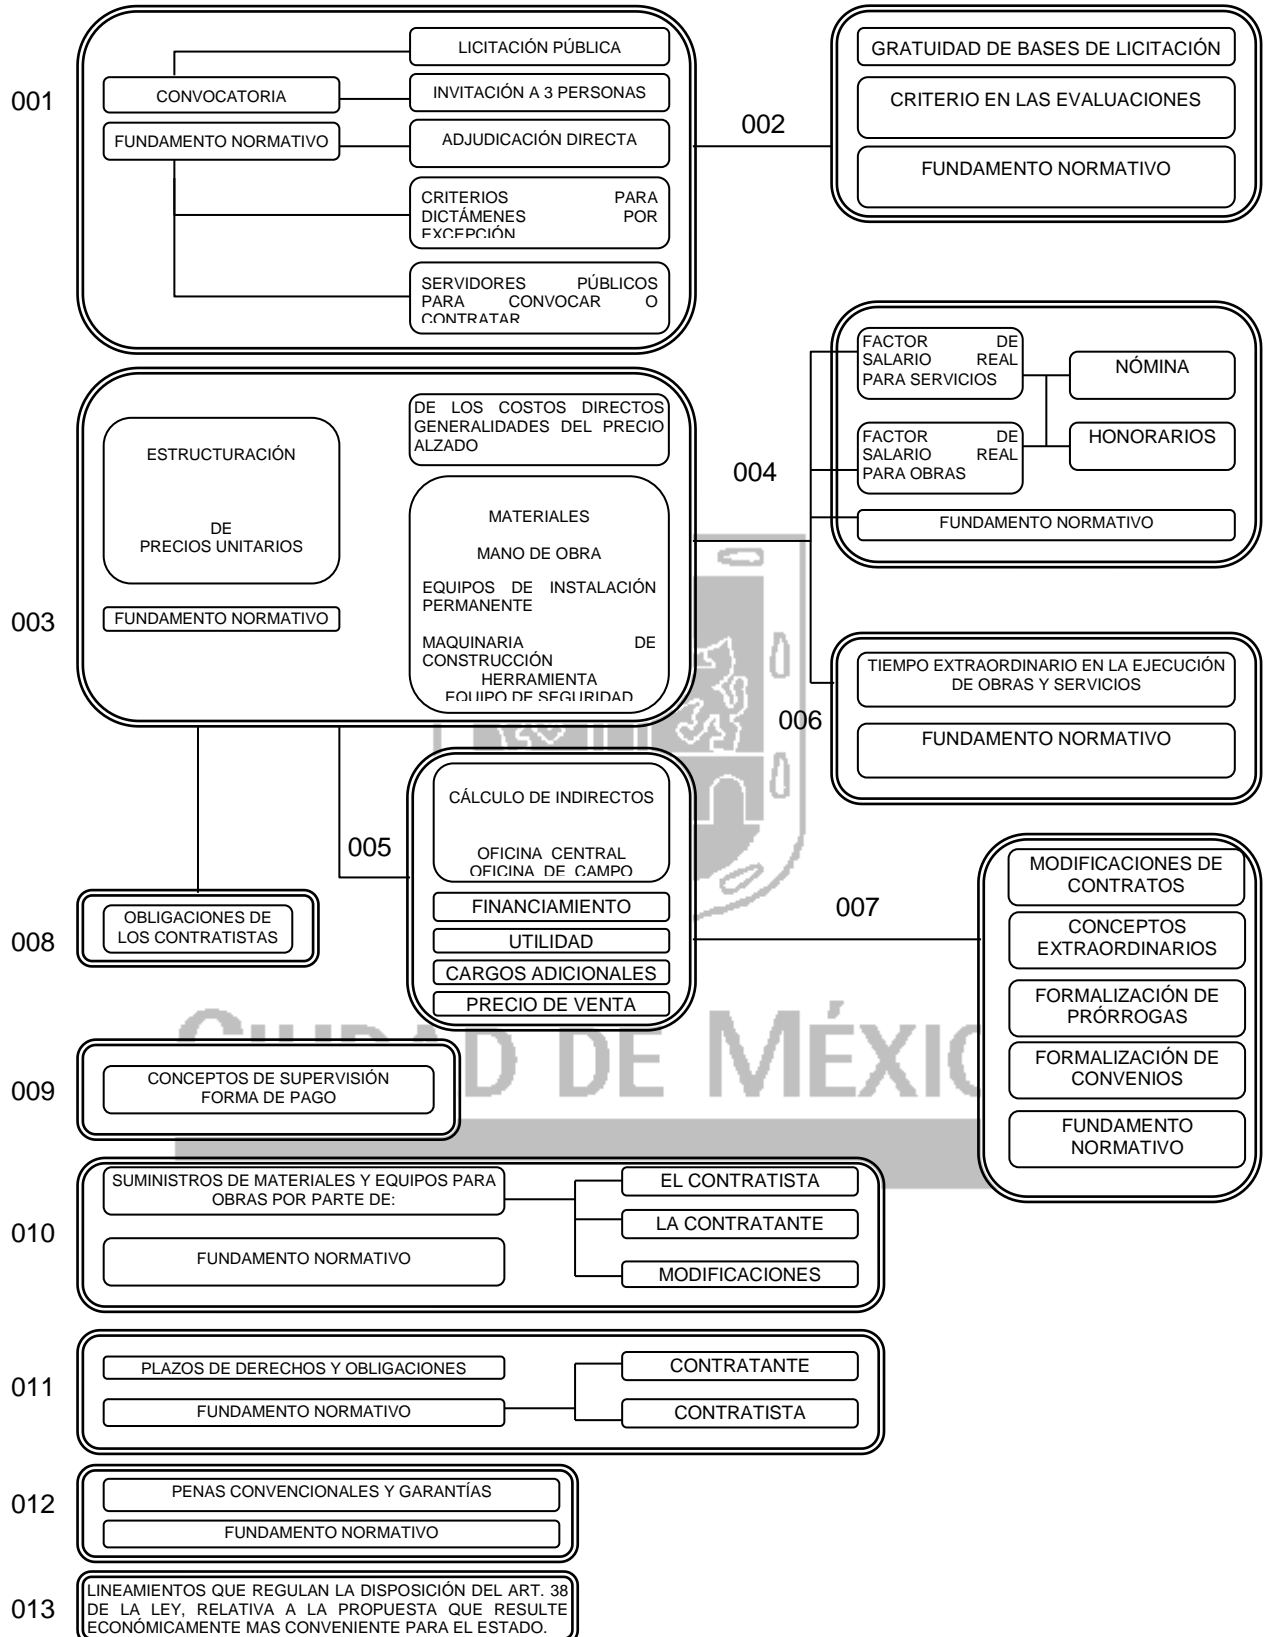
001

CONVOCATORIA

FUNDAMENTO NORMATIVO

LICITACIÓN PÚBLICA

INVITACIÓN A 3 PERSONAS

ADJUDICACIÓN DIRECTA

CRITERIOS PARA DICTÁMENES POR EXCEPCIÓN

SERVIDORES PÚBLICOS PARA CONVOCAR O CONTRATAR

002

GRATUIDAD DE BASES DE LICITACIÓN

CRITERIO EN LAS EVALUACIONES

FUNDAMENTO NORMATIVO

003

ESTRUCTURACIÓN

DE PRECIOS UNITARIOS

FUNDAMENTO NORMATIVO

DE LOS COSTOS DIRECTOS GENERALIDADES DEL PRECIO ALZADO

MATERIALES

MANO DE OBRA

EQUIPOS DE INSTALACIÓN PERMANENTE

MAQUINARIA DE CONSTRUCCIÓN

HERRAMIENTA

EQUIPO DE SEGURIDAD

004

FACTOR DE SALARIO REAL PARA SERVICIOS

FACTOR DE SALARIO REAL PARA OBRAS

NÓMINA

HONORARIOS

FUNDAMENTO NORMATIVO

006

TIEMPO EXTRAORDINARIO EN LA EJECUCIÓN DE OBRAS Y SERVICIOS

FUNDAMENTO NORMATIVO

005

CÁLCULO DE INDIRECTOS

OFICINA CENTRAL
OFICINA DE CAMPO

FINANCIAMIENTO

UTILIDAD

CARGOS ADICIONALES

PRECIO DE VENTA

007

MODIFICACIONES DE CONTRATOS

CONCEPTOS EXTRAORDINARIOS

FORMALIZACIÓN DE PRÓRROGAS

FORMALIZACIÓN DE CONVENIOS

FUNDAMENTO NORMATIVO

008

OBLIGACIONES DE LOS CONTRATISTAS

CIUDAD DE MÉXICO

009

CONCEPTOS DE SUPERVISIÓN FORMA DE PAGO

010

SUMINISTROS DE MATERIALES Y EQUIPOS PARA OBRAS POR PARTE DE:

FUNDAMENTO NORMATIVO

EL CONTRATISTA

LA CONTRATANTE

MODIFICACIONES

011

PLAZOS DE DERECHOS Y OBLIGACIONES

FUNDAMENTO NORMATIVO

CONTRATANTE

CONTRATISTA

012

PENAS CONVENCIONALES Y GARANTÍAS

FUNDAMENTO NORMATIVO

013

LINEAMIENTOS QUE REGULAN LA DISPOSICIÓN DEL ART. 38 DE LA LEY, RELATIVA A LA PROPUESTA QUE RESULTE ECONÓMICAMENTE MAS CONVENIENTE PARA EL ESTADO.